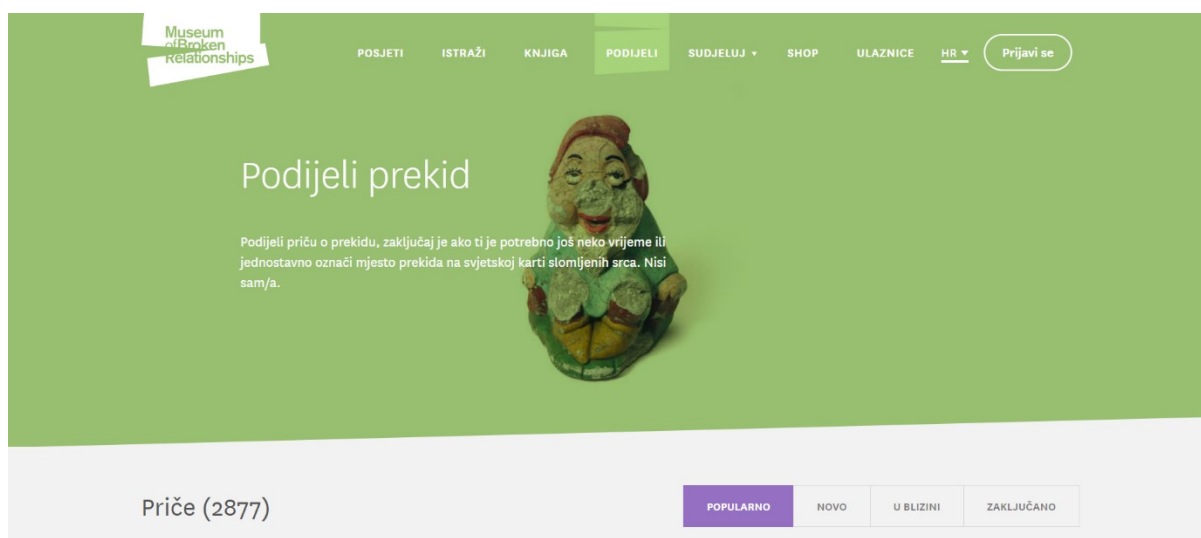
Museum of Broken Relationships

POSJETI ISTRAŽI KNJIGA PODIJELI SUDJELUJ ▾ SHOP ULAZNICE HR ▾ Prijavi se

Podijeli prekid

Podijeli priču o prekidu, zaključaj je ako ti je potrebno još neko vrijeme ili jednostavno označi mjesto prekida na svjetskoj karti slomljenih srca. Nisi sam/a.

Priče (2877)

POPULARNO NOVO U BLIZINI ZAKLJUČANO